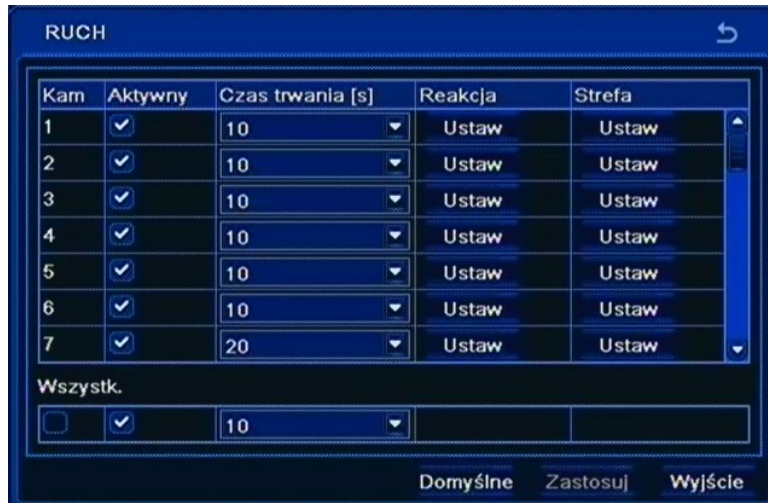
RUCH

| Kam | Aktywny | Czas trwania [s] | Reakcja | Strefa |
|---|---|---|---|---|
| 1 | ✓ | 10 | Ustaw | Ustaw |
| 2 | ✓ | 10 | Ustaw | Ustaw |
| 3 | ✓ | 10 | Ustaw | Ustaw |
| 4 | ✓ | 10 | Ustaw | Ustaw |
| 5 | ✓ | 10 | Ustaw | Ustaw |
| 6 | ✓ | 10 | Ustaw | Ustaw |
| 7 | ✓ | 20 | Ustaw | Ustaw |

Wszystk.

|  | ✓ | 10 |  |  |
|---|---|---|---|---|

Domyślne Zastosuj Wyjście